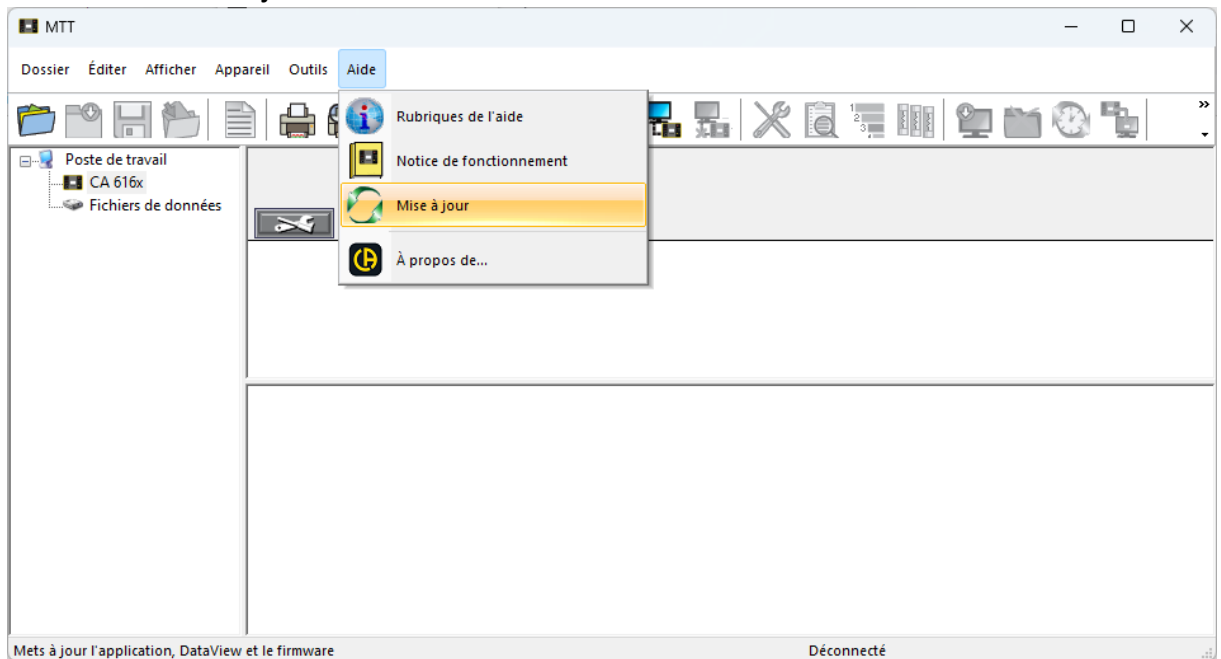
MTT

Dossier Éditer Afficher Appareil Outils Aide

Rubriques de l'aide
Notice de fonctionnement
Mise à jour
À propos de...

Poste de travail
CA 616x
Fichiers de données

Mets à jour l'application, DataView et le firmware
Déconnecté